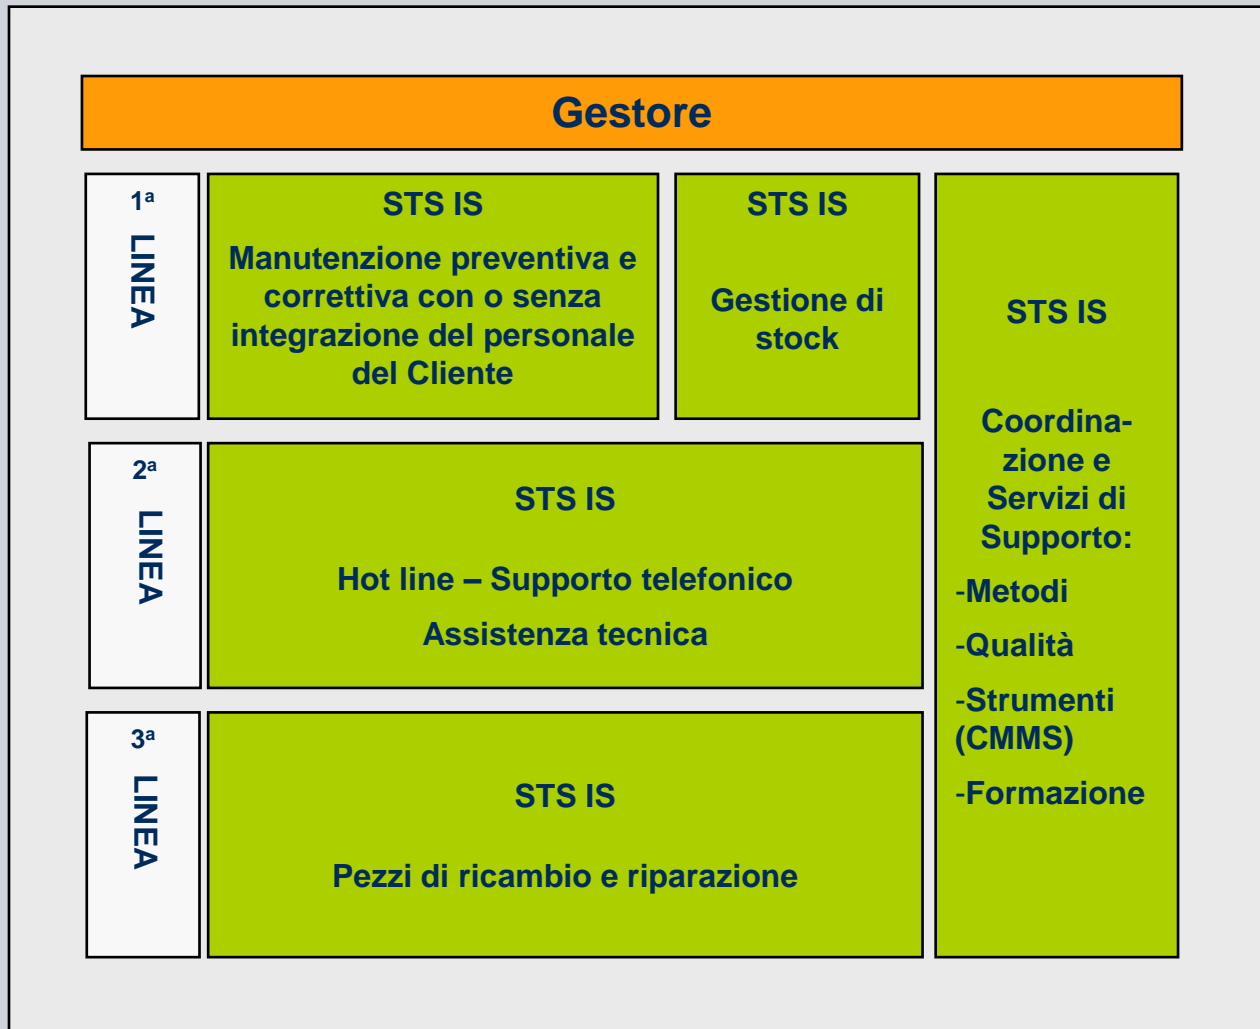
Gestore

1ª LINEA

STS IS

Manutenzione preventiva e correttiva con o senza integrazione del personale del Cliente

STS IS

Gestione di stock

STS IS

Coordinazione e Servizi di Supporto:

-Metodi

-Qualità

-Strumenti (CMMS)

-Formazione

2ª LINEA

STS IS

Hot line – Supporto telefonico

Assistenza tecnica

3ª LINEA

STS IS

Pezzi di ricambio e riparazione